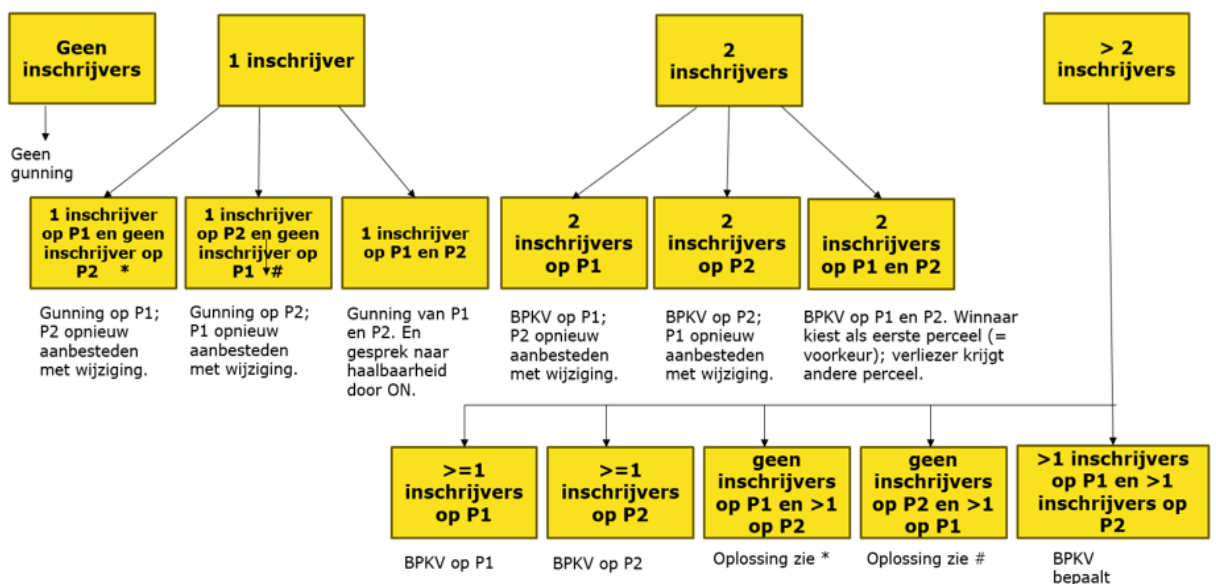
Geen inschrijvers

Geen gunning

1 inschrijver

1 inschrijver op P1 en geen inschrijver op P2 *

Gunning op P1; P2 opnieuw aanbesteden met wijziging.

1 inschrijver op P2 en geen inschrijver op P1 #

Gunning op P2; P1 opnieuw aanbesteden met wijziging.

1 inschrijver op P1 en P2

Gunning van P1 en P2. En gesprek naar haalbaarheid door ON.

2 inschrijvers

2 inschrijvers op P1

BPKV op P1; P2 opnieuw aanbesteden met wijziging.

2 inschrijvers op P2

BPKV op P2; P1 opnieuw aanbesteden met wijziging.

2 inschrijvers op P1 en P2

BPKV op P1 en P2. Winnaar kiest als eerste perceel (= voorkeur); verliezer krijgt andere perceel.

> 2 inschrijvers

>=1 inschrijvers op P1

BPKV op P1

>=1 inschrijvers op P2

BPKV op P2

geen inschrijvers op P1 en >1 op P2

Oplossing zie *

geen inschrijvers op P2 en >1 op P1

Oplossing zie #

>1 inschrijvers op P1 en >1 inschrijvers op P2

BPKV bepaalt